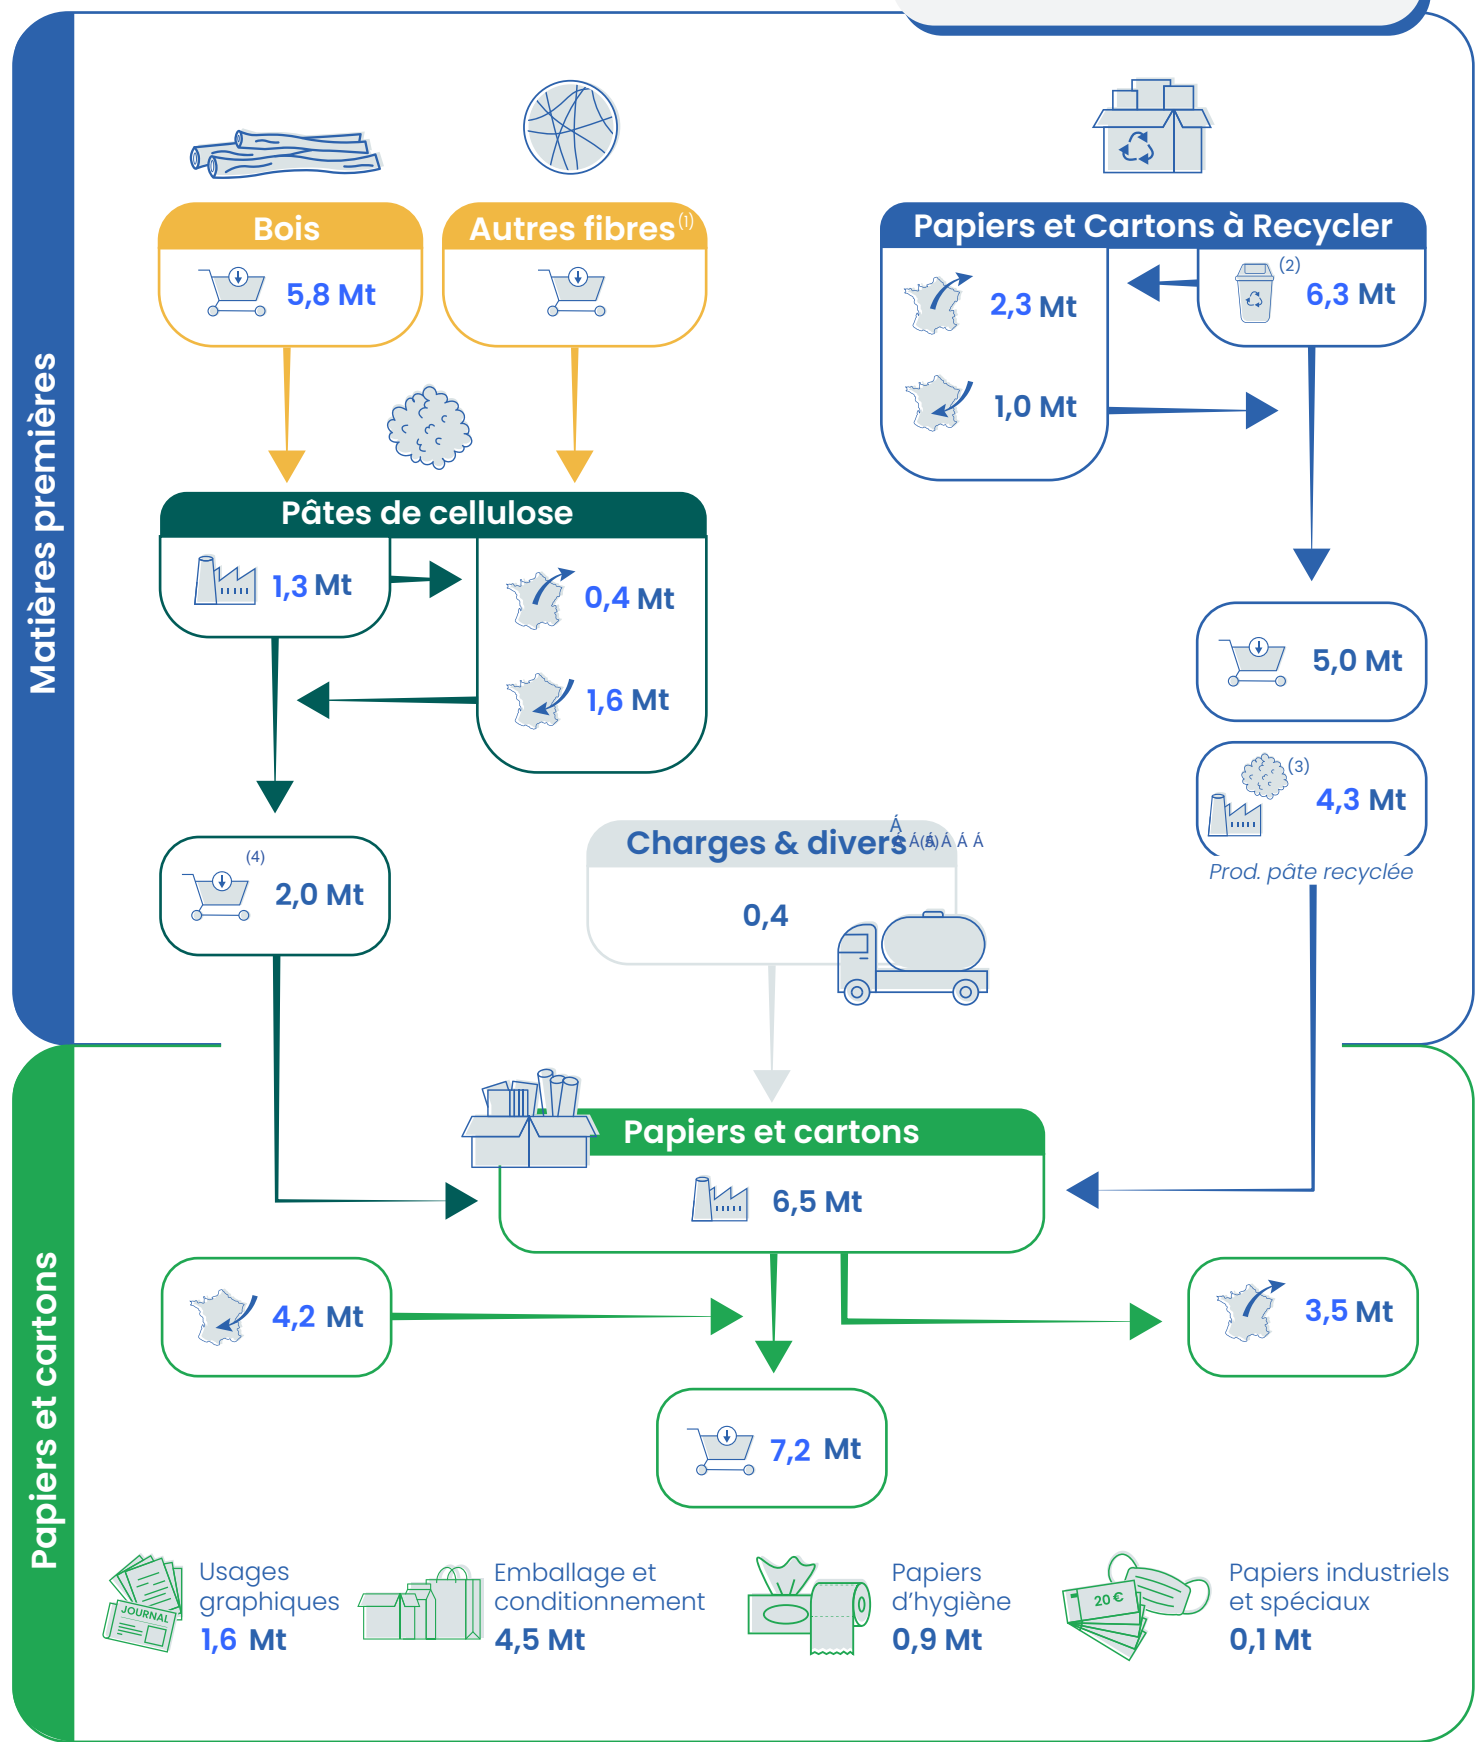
Matières premières

Bois
5,8 Mt

Autres fibres$^{(1)}$

Papiers et Cartons à Recycler
2,3 Mt
1,0 Mt
(2)
6,3 Mt

Pâtes de cellulose
1,3 Mt
0,4 Mt
1,6 Mt

5,0 Mt

(3)
4,3 Mt
Prod. pâte recyclée

(4)
2,0 Mt

Charges & divers$^{(5)}$
0,4

Papiers et cartons

Papiers et cartons
6,5 Mt

4,2 Mt

3,5 Mt

7,2 Mt

JOURNAL
Usages graphiques
1,6 Mt

Emballage et conditionnement
4,5 Mt

Papiers d'hygiène
0,9 Mt

20 €
Papiers industriels et spéciaux
0,1 Mt